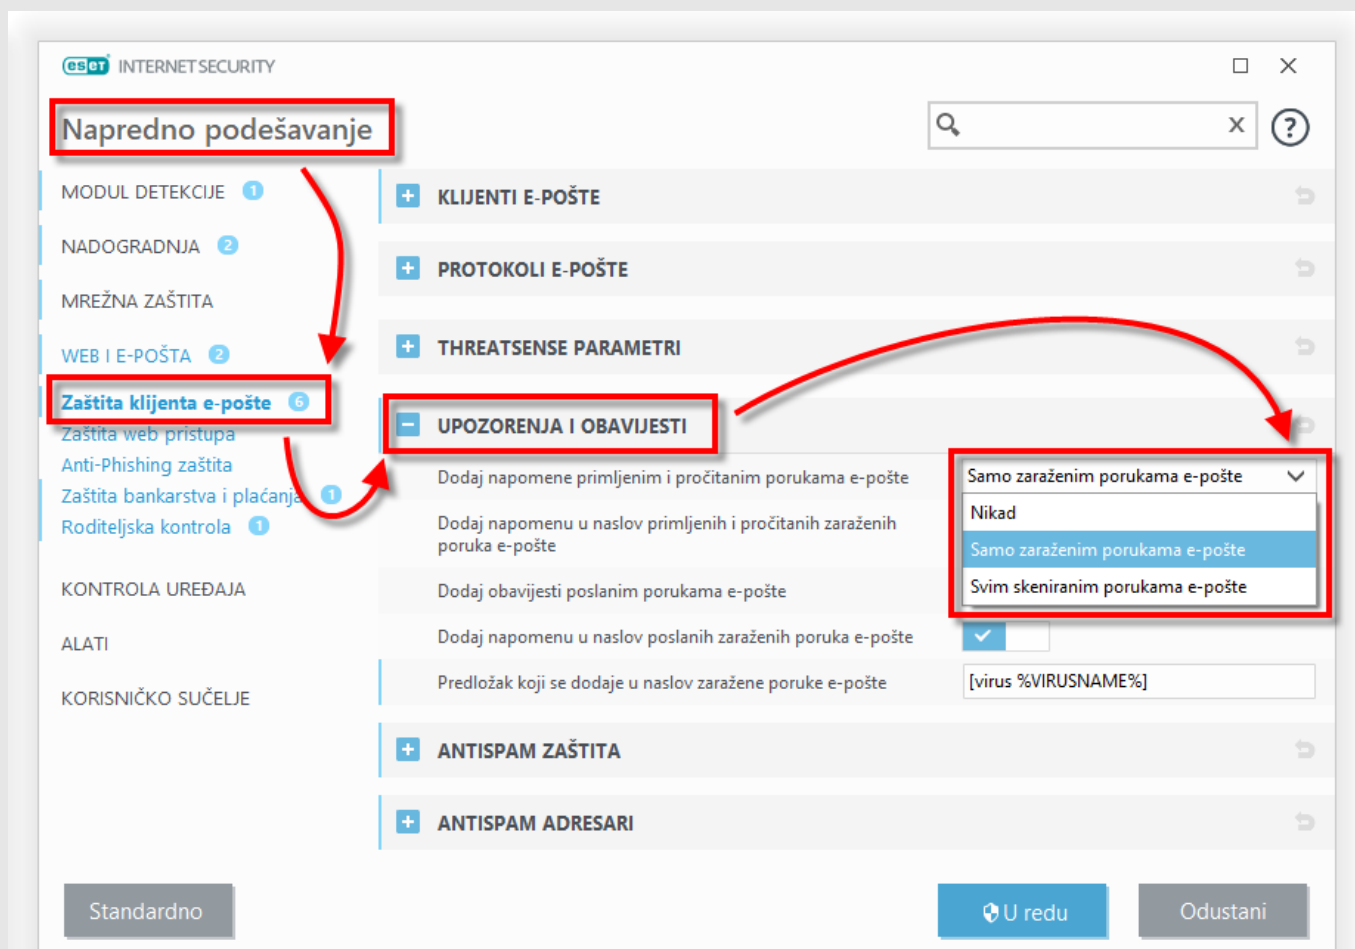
eset INTERNET SECURITY

Napredno podešavanje

MODUL DETEKCIJE 1

NADOGRADNJA 2

MREŽNA ZAŠTITA

WEB I E-POŠTA 2

Zaštita klijenta e-pošte 6

Zaštita web pristupa

Anti-Phishing zaštita

Zaštita bankarstva i plaćanja 1

Roditeljska kontrola 1

KONTROLA UREĐAJA

ALATI

KORISNIČKO SUČELJE

KLIJENTI E-POŠTE

PROTOKOLI E-POŠTE

THREATSENSE PARAMETRI

UPOZORENJA I OBAVIJESTI

Dodaj napomene primljenim i pročitanim porukama e-pošte

Samo zaraženim porukama e-pošte

Nikad

Samo zaraženim porukama e-pošte

Svim skeniranim porukama e-pošte

Dodaj napomenu u naslov primljenih i pročitanih zaraženih poruka e-pošte

Dodaj obavijesti poslanim porukama e-pošte

Dodaj napomenu u naslov poslanih zaraženih poruka e-pošte

Predložak koji se dodaje u naslov zaražene poruke e-pošte

[virus %VIRUSNAME%]

ANTISPAM ZAŠTITA

ANTISPAM ADRESARI

Standardno

U redu

Odustani